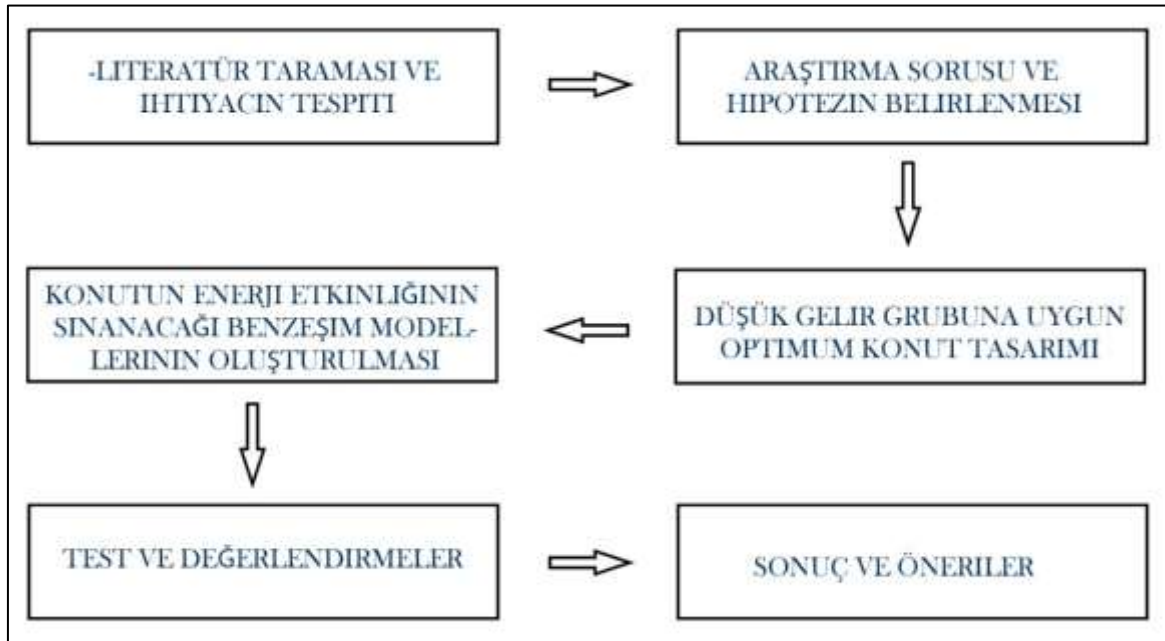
-LITERATÜR TARAMASI VE IHTIYACIN TESPITI

ARAŞTIRMA SORUSU VE HIPOTEZIN BELIRLENMESI

DÜŞÜK GELIR GRUBUNA UYGUN OPTIMUM KONUT TASARIMI

KONUTUN ENERJI ETKINLIĞININ SINANACAĞI BENZEŞIM MODELLERININ OLUŞTURULMASI

TEST VE DEĞERLENDIRMELER

SONUÇ VE ÖNERILER